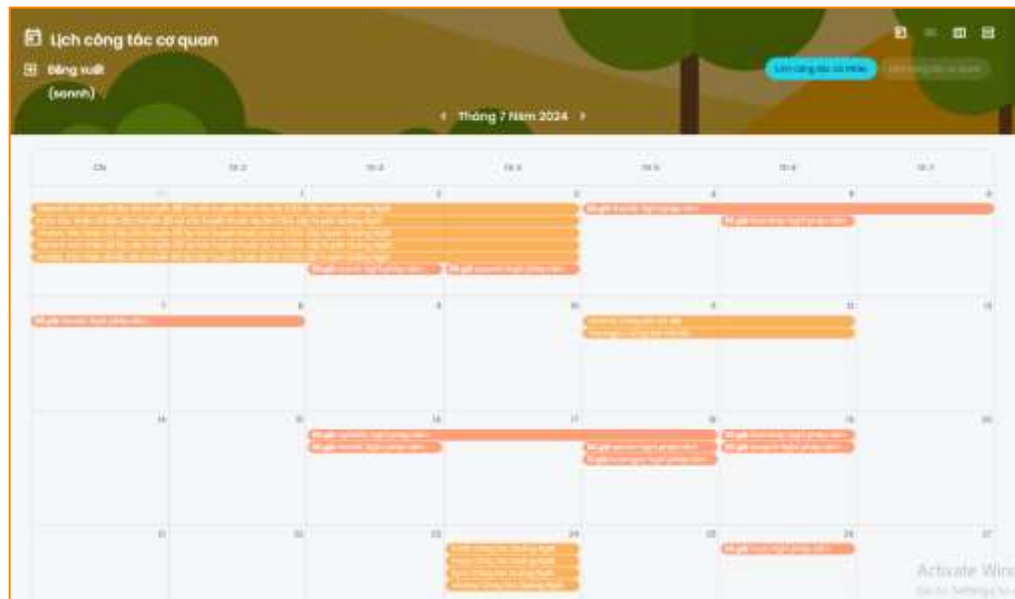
Lịch công tác cơ quan

Đăng xuất

(sonnh)

Lịch công tác cá nhân

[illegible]

Tháng 7 Năm 2024

| CN | Th 2 | Th 3 | Th 4 | Th 5 | Th 6 | Th 7 |
|---|---|---|---|---|---|---|
| 30 | 1 | 2 | 3 | 4 | 5 | 6 |
| 7 | 8 | 9 | 10 | 11 | 12 | 13 |
| 14 | 15 | 16 | 17 | 18 | 19 | 20 |
| 21 | 22 | 23 | 24 | 25 | 26 | 27 |

Activate Win

Go to Settings to